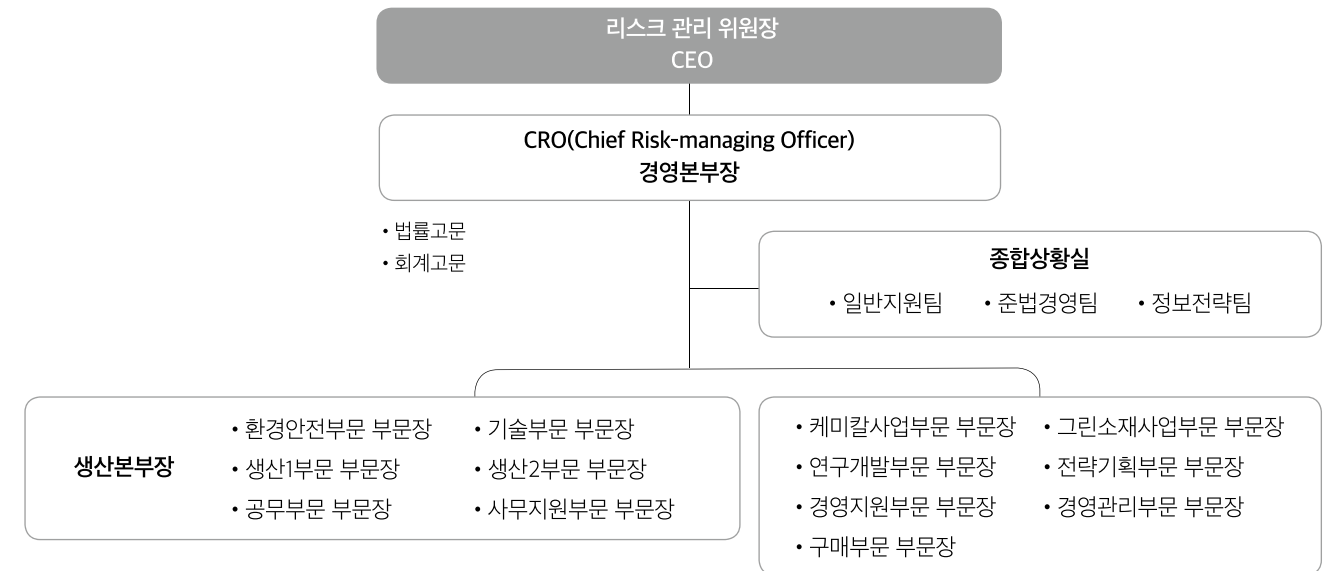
리스크 관리 위원장
CEO

CRO(Chief Risk-managing Officer)
경영본부장

• 법률고문
• 회계고문

종합상황실
• 일반지원팀 • 준법경영팀 • 정보전략팀

생산본부장
• 환경안전부문 부문장
• 생산1부문 부문장
• 공무부문 부문장
• 기술부문 부문장
• 생산2부문 부문장
• 사무지원부문 부문장

• 케미칼사업부문 부문장
• 연구개발부문 부문장
• 경영지원부문 부문장
• 구매부문 부문장
• 그린소재사업부문 부문장
• 전략기획부문 부문장
• 경영관리부문 부문장